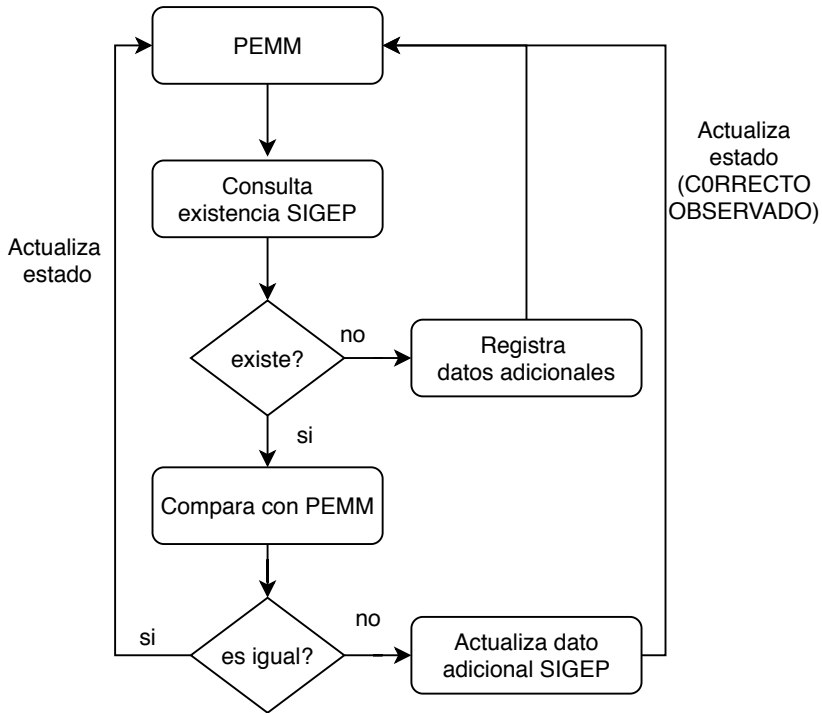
PEMM

Consulta existencia SIGEP

existe?

no

Registra datos adicionales

si

Compara con PEMM

es igual?

no

Actualiza dato adicional SIGEP

si

Actualiza estado

Actualiza estado (C0RRECTO OBSERVADO)